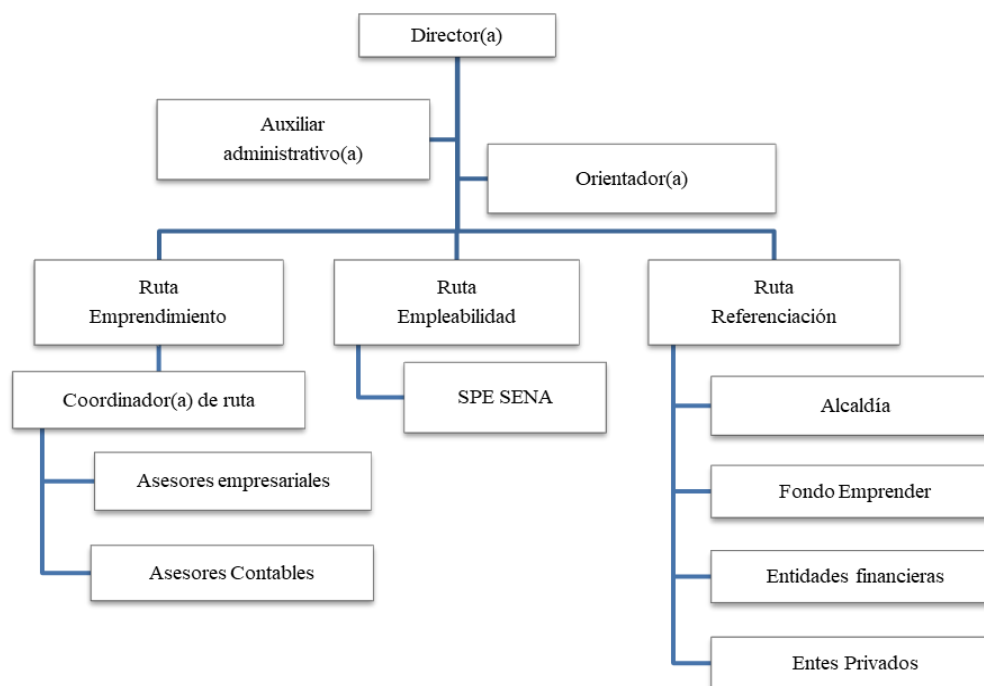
Director(a)

Auxiliar administrativo(a)

Orientador(a)

Ruta Emprendimiento

Ruta Empleabilidad

Ruta Referenciación

Coordinador(a) de ruta

SPE SENA

Alcaldía

Asesores empresariales

Fondo Emprender

Asesores Contables

Entidades financieras

Entes Privados